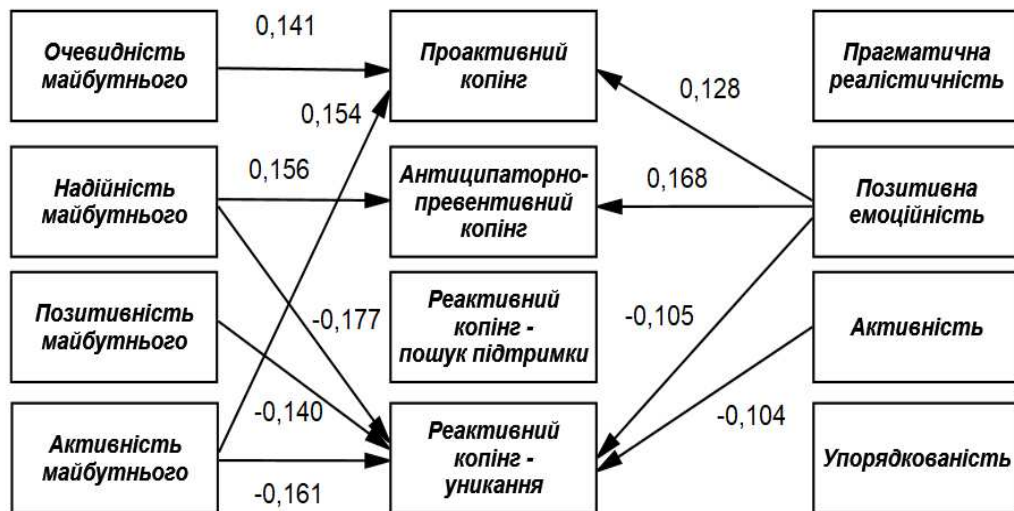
Очевидність майбутнього

0,141

Проактивний копінг

Прагматична реалістичність

0,154

0,128

Надійність майбутнього

0,156

Антиципаторно-превентивний копінг

0,168

Позитивна емоційність

Позитивність майбутнього

-0,177

Реактивний копінг - пошук підтримки

-0,105

Активність

-0,140

-0,104

Активність майбутнього

Реактивний копінг - уникання

Упорядкованість

-0,161